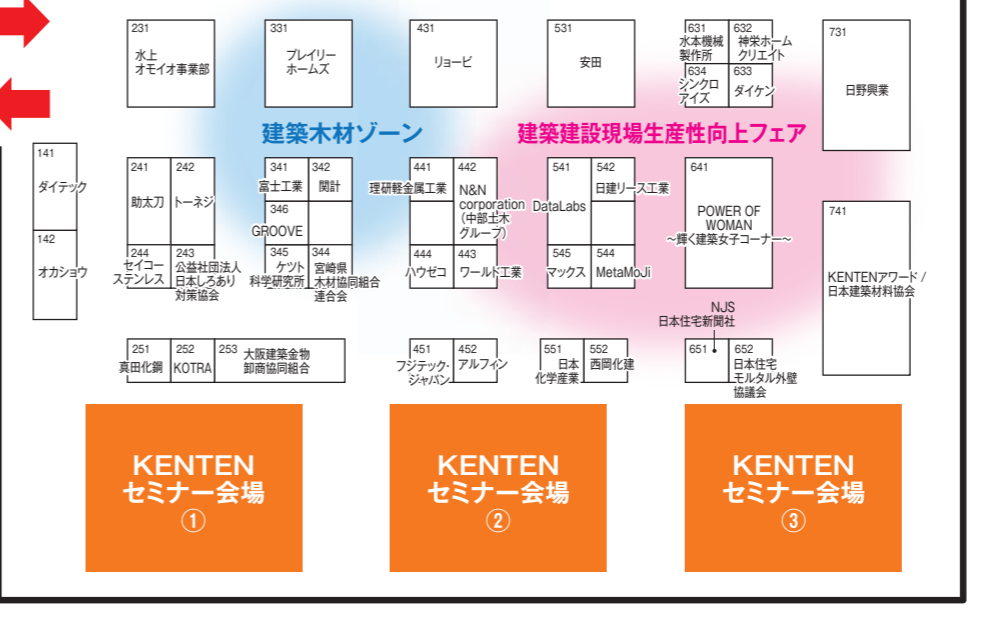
231 水上 オモイオ事業部

331 プレイリーホームズ

431 リョービ

531 安田

631 水本機械製作所

632 神栄ホームクリエイト

634 シンクロアイズ

633 ダイケン

731 日野興業

建築木材ゾーン

建築建設現場生産性向上フェア

141 ダイテック

142 オカショウ

241 助太刀

242 トーネジ

244 セイコーステンレス

243 公益社団法人日本しろあり対策協会

341 富士工業

342 関計

346 GROOVE

345 ケツト科学研究所

344 宮崎県木材協同組合連合会

441 理研軽金属工業

442 N&N corporation (中部土木グループ)

444 ハウゼコ

443 ワールド工業

541 DataLabs

542 日建リース工業

545 マックス

544 MetaMoJi

641 POWER OF WOMAN ～輝く建築女子コーナー～

741 KENTENアワード / 日本建築材料協会

251 真田化鋼

252 KOTRA

253 大阪建築金物卸商協同組合

451 フジテック・ジャパン

452 アルフィン

551 日本化学産業

552 西岡化建

NJS 日本住宅新聞社

651

652 日本住宅モルタル外壁協議会

KENTEN セミナー会場 ①

KENTEN セミナー会場 ②

KENTEN セミナー会場 ③